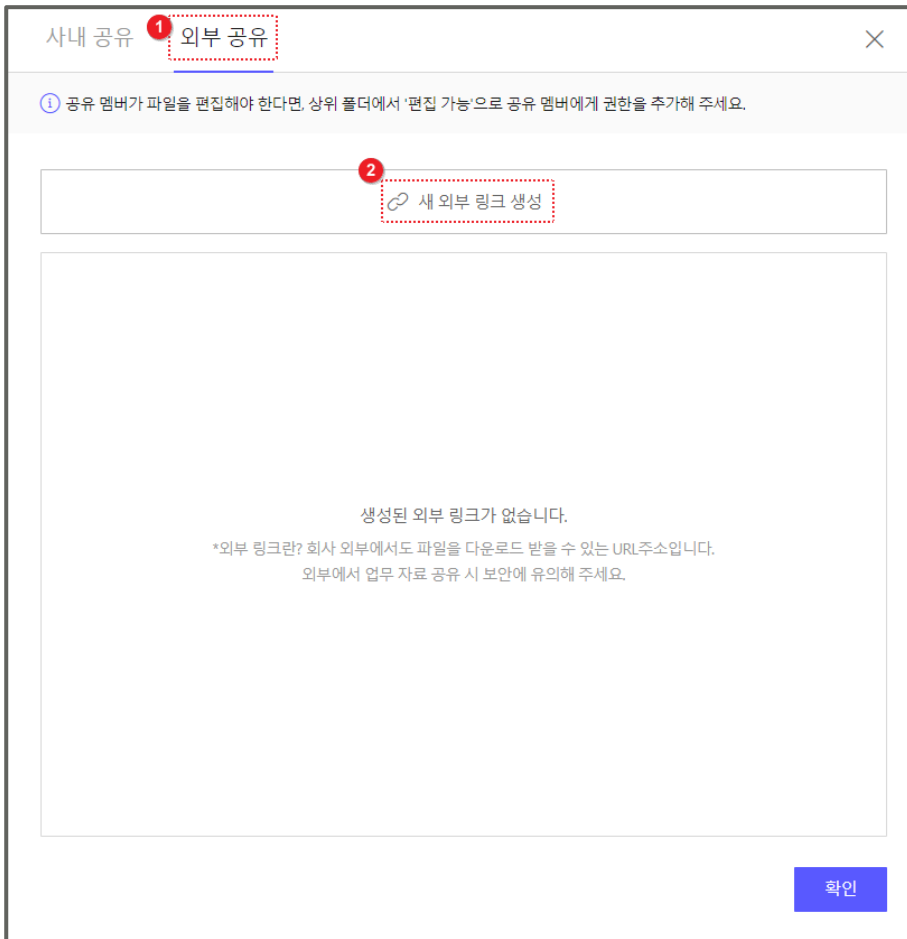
사내 공유 1 외부 공유

공유 멤버가 파일을 편집해야 한다면, 상위 폴더에서 '편집 가능'으로 공유 멤버에게 권한을 추가해 주세요.

2 새 외부 링크 생성

생성된 외부 링크가 없습니다.

*외부 링크란? 회사 외부에서도 파일을 다운로드 받을 수 있는 URL주소입니다. 외부에서 업무 자료 공유 시 보안에 유의해 주세요.

확인